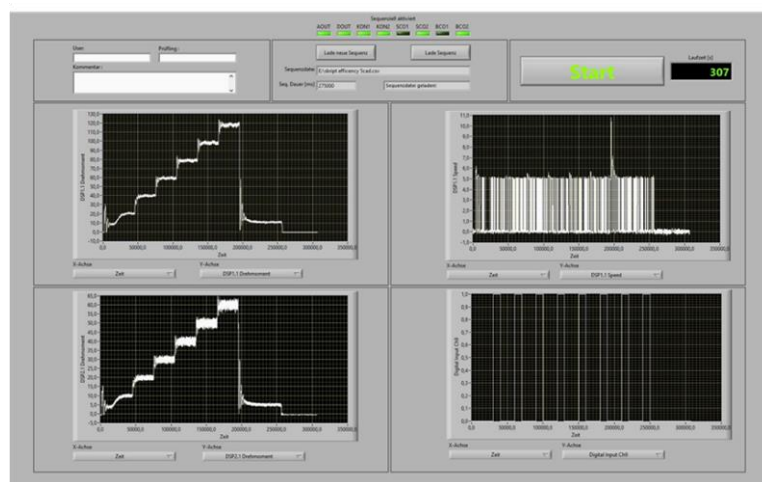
Sequenzteil aktiviert
AOUT DOUT KON1 KON2 SCO1 SCO2 BCO1 BCO2

User: Prüfling:
Kommentar:

Lade neue Sequenz
Lade Sequenz
Sequenzdatei E:\skript efficiency 1\call.csv
Seq. Dauer [ms] 275000
Sequenzdatei geladen

Start
Laufzeit [s]
307

120,0 115,0 110,0 105,0 100,0 95,0 90,0 85,0 80,0 75,0 70,0 65,0 60,0 55,0 50,0 45,0 40,0 35,0 30,0 25,0 20,0 15,0 10,0 5,0 0,0 -5,0
DSP1.1 Drehmoment
0,0 50000,0 100000,0 150000,0 200000,0 250000,0 300000,0 350000,0
Zeit
X-Achse
Zeit
Y-Achse
DSP1.1 Drehmoment

11,0 10,0 9,0 8,0 7,0 6,0 5,0 4,0 3,0 2,0 1,0 0,0 -1,0
DSP1.1 Speed
0,0 50000,0 100000,0 150000,0 200000,0 250000,0 300000,0 350000,0
Zeit
X-Achse
Zeit
Y-Achse
DSP1.1 Speed

60,0 57,5 55,0 52,5 50,0 47,5 45,0 42,5 40,0 37,5 35,0 32,5 30,0 27,5 25,0 22,5 20,0 17,5 15,0 12,5 10,0 7,5 5,0 2,5 0,0 -2,5
DSP2.1 Drehmoment
0,0 50000,0 100000,0 150000,0 200000,0 250000,0 300000,0 350000,0
Zeit
X-Achse
Zeit
Y-Achse
DSP2.1 Drehmoment

1,0 0,9 0,8 0,7 0,6 0,5 0,4 0,3 0,2 0,1 0,0
Digital Input CH4
0,0 50000,0 100000,0 150000,0 200000,0 250000,0 300000,0 350000,0
Zeit
X-Achse
Zeit
Y-Achse
Digital Input CH4